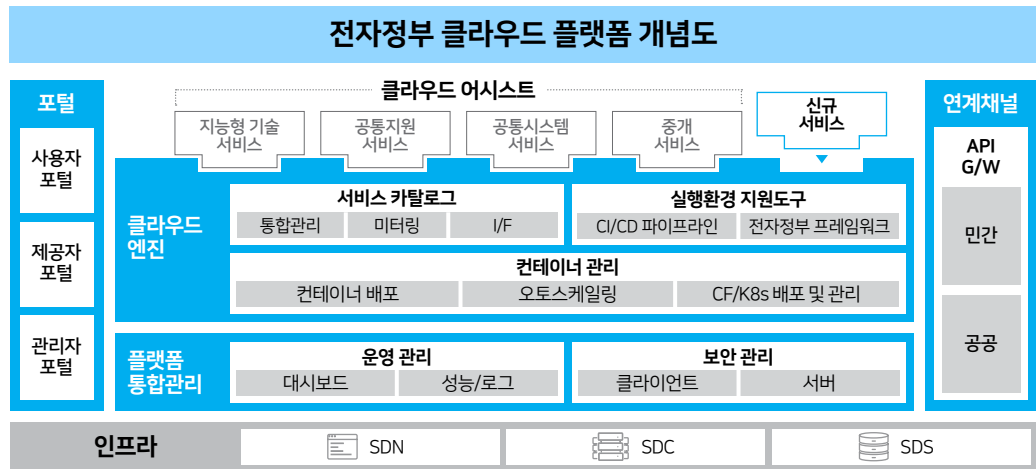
전자정부 클라우드 플랫폼 개념도

포털

사용자 포털

제공자 포털

관리자 포털

클라우드 어시스트

지능형 기술 서비스

공통지원 서비스

공통시스템 서비스

중개 서비스

신규 서비스

클라우드 엔진

서비스 카탈로그

통합관리

미터링

I/F

실행환경 지원도구

CI/CD 파이프라인

전자정부 프레임워크

컨테이너 관리

컨테이너 배포

오토스케일링

CF/K8s 배포 및 관리

플랫폼 통합관리

운영 관리

대시보드

성능/로그

보안 관리

클라이언트

서버

연계채널

API G/W

민간

공공

인프라

SDN

SDC

SDS